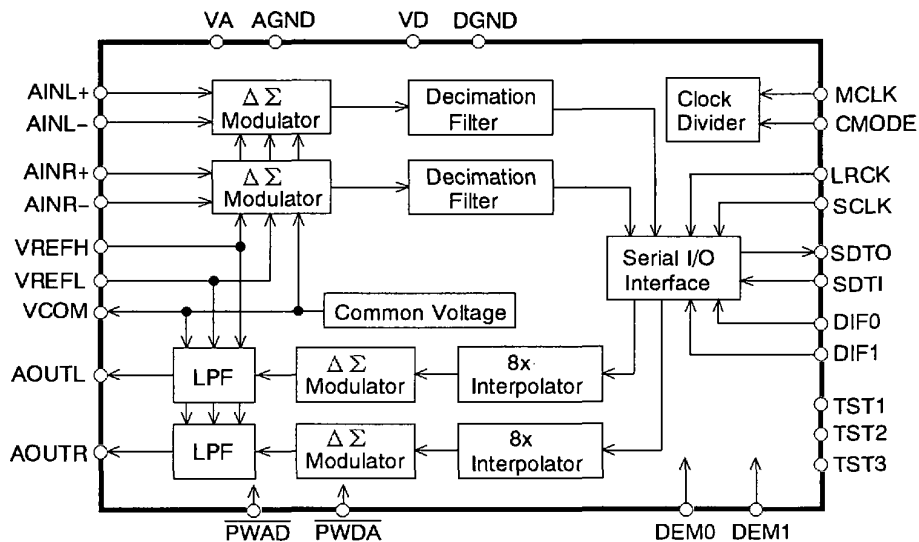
VA AGND VD DGND

AINL+
AINL−
AINR+
AINR−
VREFH
VREFL
VCOM
AOUTL
AOUTR

$\Delta\Sigma$ Modulator
Decimation Filter
$\Delta\Sigma$ Modulator
Decimation Filter
Clock Divider
Serial I/O Interface
Common Voltage
LPF
$\Delta\Sigma$ Modulator
8x Interpolator
LPF
$\Delta\Sigma$ Modulator
8x Interpolator

MCLK
CMODE
LRCK
SCLK
SDTO
SDTI
DIF0
DIF1
TST1
TST2
TST3

$\overline{PWAD}$ $\overline{PWDA}$ DEM0 DEM1